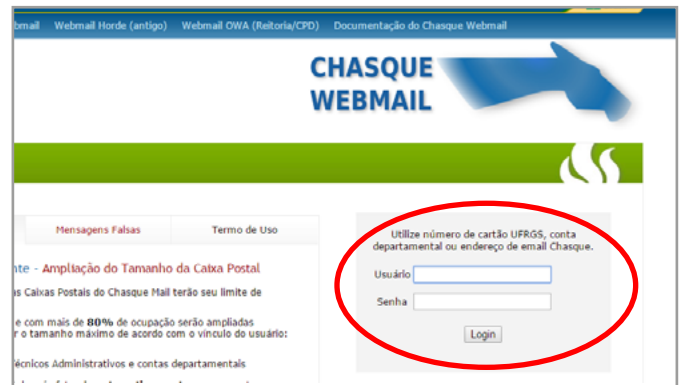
bmail Webmail Horde (antigo) Webmail OWA (Reitoria/CPD) Documentação do Chasque Webmail

CHASQUE WEBMAIL

Mensagens Falsas Termo de Uso

nte - Ampliação do Tamanho da Caixa Postal

s Caixas Postais do Chasque Mail terão seu limite de

e com mais de **80%** de ocupação serão ampliadas
r o tamanho máximo de acordo com o vínculo do usuário:

Técnicos Administrativos e contas departamentais

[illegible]

Utilize número de cartão UFRGS, conta departamental ou endereço de email Chasque.

Usuário

Senha

Login